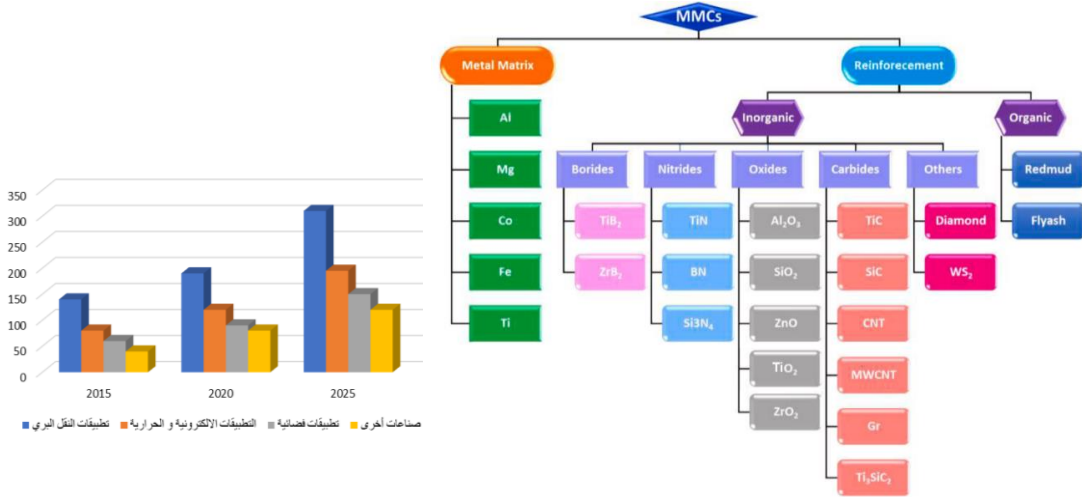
350
300
250
200
150
100
50
0
2015
2020
2025

تطبيقات النقل البري
التطبيقات الالكترونية و الحرارية
تطبيقات فضائية
صناعات أخرى

MMCs
Metal Matrix
Al
Mg
Co
Fe
Ti
Reinforecement
Inorganic
Organic
Borides
$TiB_2$
$ZrB_2$
Nitrides
TiN
BN
$Si3N_4$
Oxides
$Al_2O_3$
$SiO_2$
ZnO
$TiO_2$
$ZrO_2$
Carbides
TiC
SiC
CNT
MWCNT
Gr
$Ti_3SiC_2$
Others
Diamond
$WS_2$
Redmud
Flyash